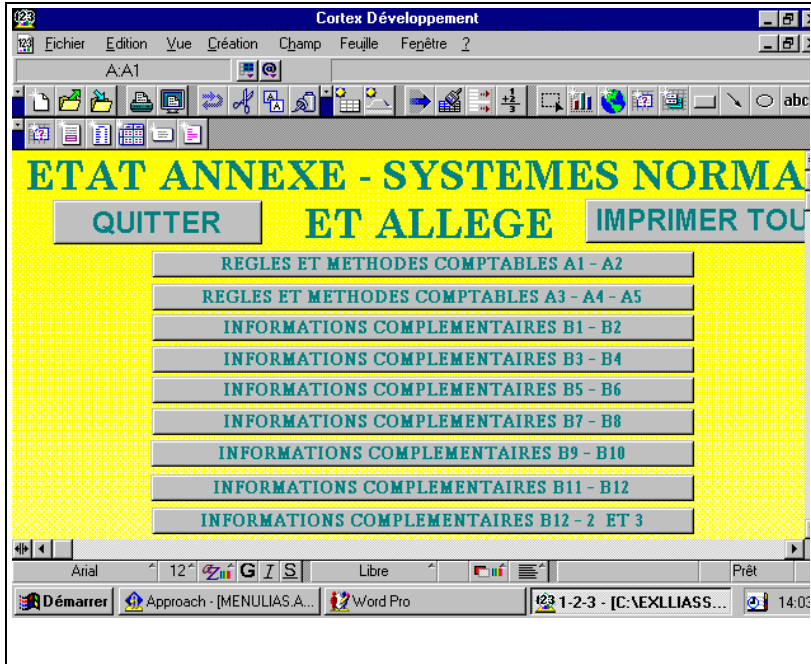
Cortex Développement

Fichier Edition Vue Création Champ Feuille Fenêtre ?

A:A1

abc

ETAT ANNEXE - SYSTEMES NORMA

QUITTER

ET ALLEGE

IMPRIMER TOU

REGLES ET METHODES COMPTABLES A1 - A2

REGLES ET METHODES COMPTABLES A3 - A4 - A5

INFORMATIONS COMPLEMENTAIRES B1 - B2

INFORMATIONS COMPLEMENTAIRES B3 - B4

INFORMATIONS COMPLEMENTAIRES B5 - B6

INFORMATIONS COMPLEMENTAIRES B7 - B8

INFORMATIONS COMPLEMENTAIRES B9 - B10

INFORMATIONS COMPLEMENTAIRES B11 - B12

INFORMATIONS COMPLEMENTAIRES B12 - 2 ET 3

Arial 12 G I S Libre Prêt

Démarrer Approach - [MENULIAS.A... Word Pro 1-2-3 - [C:\EXLLIASS... 14:03